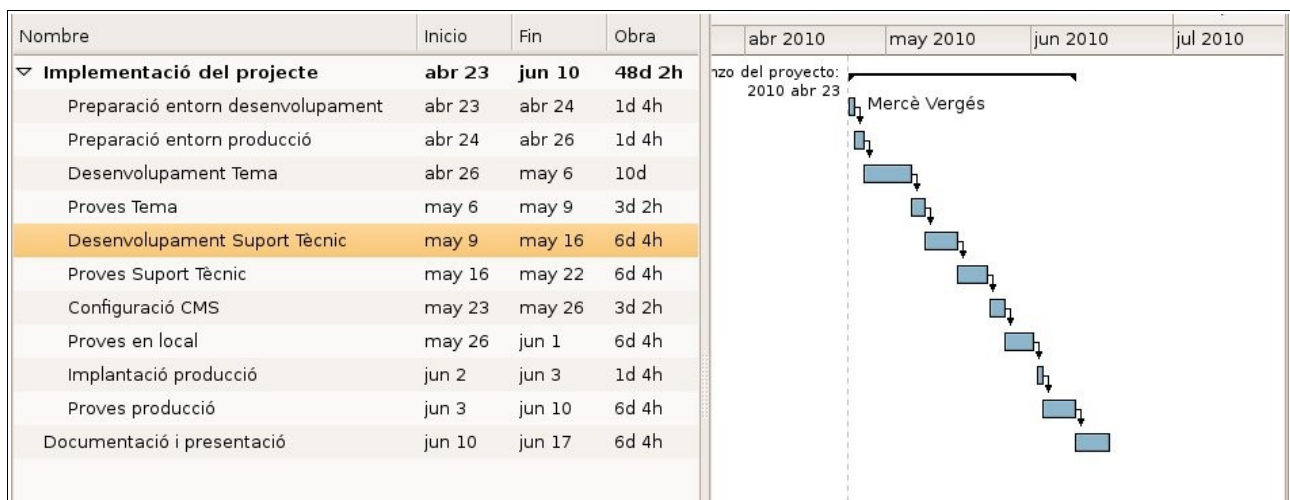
| Nombre | Inicio | Fin | Obra |
|---|---|---|---|
| Implementació del projecte | abr 23 | jun 10 | 48d 2h |
| Preparació entorn desenvolupament | abr 23 | abr 24 | 1d 4h |
| Preparació entorn producció | abr 24 | abr 26 | 1d 4h |
| Desenvolupament Tema | abr 26 | may 6 | 10d |
| Proves Tema | may 6 | may 9 | 3d 2h |
| Desenvolupament Suport Tècnic | may 9 | may 16 | 6d 4h |
| Proves Suport Tècnic | may 16 | may 22 | 6d 4h |
| Configuració CMS | may 23 | may 26 | 3d 2h |
| Proves en local | may 26 | jun 1 | 6d 4h |
| Implantació producció | jun 2 | jun 3 | 1d 4h |
| Proves producció | jun 3 | jun 10 | 6d 4h |
| Documentació i presentació | jun 10 | jun 17 | 6d 4h |

abr 2010 may 2010 jun 2010 jul 2010

nzo del proyecto: 2010 abr 23

Mercè Vergés